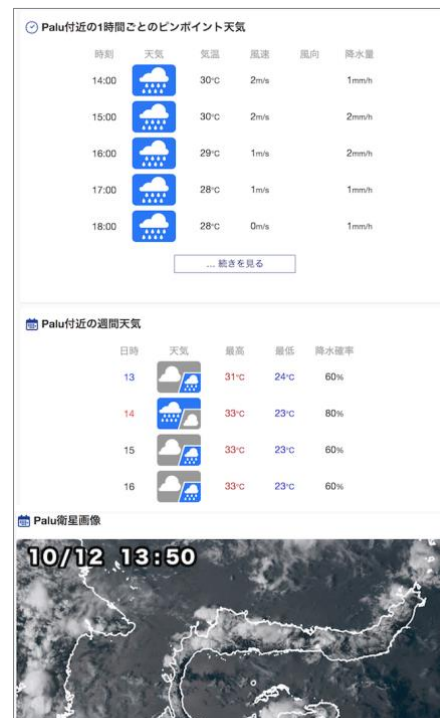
Palu付近の1時間ごとのピンポイント天気

| 時刻 | 天気 | 気温 | 風速 | 風向 | 降水量 |
|---|---|---|---|---|---|
| 14:00 | | 30°C | 2m/s | | 1mm/h |
| 15:00 | | 30°C | 2m/s | | 2mm/h |
| 16:00 | | 29°C | 1m/s | | 2mm/h |
| 17:00 | | 28°C | 1m/s | | 1mm/h |
| 18:00 | | 28°C | 0m/s | | 1mm/h |

... 続きを見る

Palu付近の週間天気

| 日時 | 天気 | 最高 | 最低 | 降水確率 |
|---|---|---|---|---|
| 13 | | 31°C | 24°C | 60% |
| 14 | | 33°C | 23°C | 80% |
| 15 | | 33°C | 23°C | 60% |
| 16 | | 33°C | 23°C | 60% |

Palu衛星画像

10/12 13:50